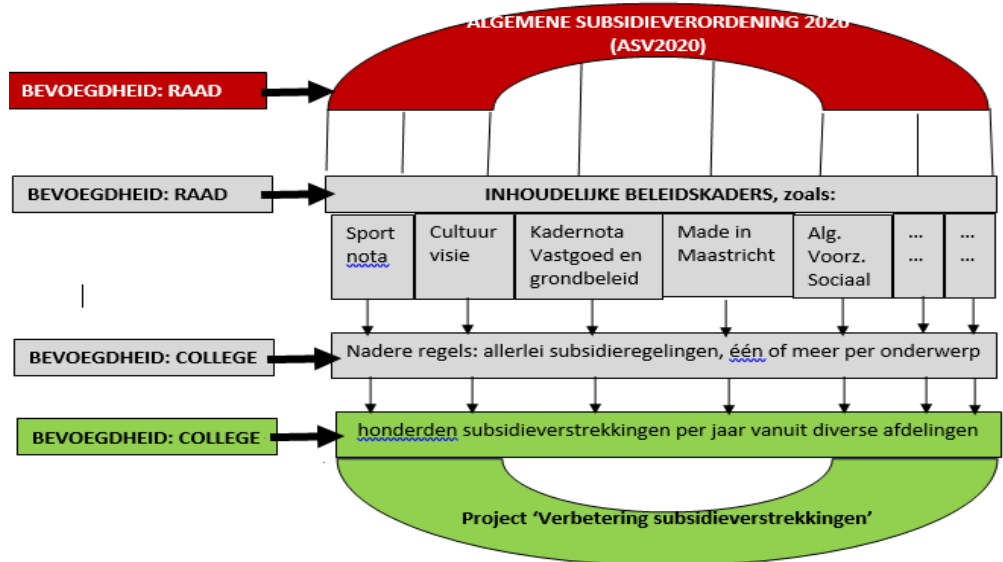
ALGEMENE SUBSIDIEVERORDENING 2020 (ASV2020)

BEVOEGDHEID: RAAD

BEVOEGDHEID: RAAD

INHOUDELIJKE BELEIDSKADERS, zoals:

Sport nota

Cultuur visie

Kadernota Vastgoed en grondbeleid

Made in Maastricht

Alg. Voorz. Sociaal

... ...

... ...

BEVOEGDHEID: COLLEGE

Nadere regels: allerlei subsidieregelingen, één of meer per onderwerp

BEVOEGDHEID: COLLEGE

honderden subsidieverstrekkingen per jaar vanuit diverse afdelingen

Project 'Verbetering subsidieverstrekkingen'